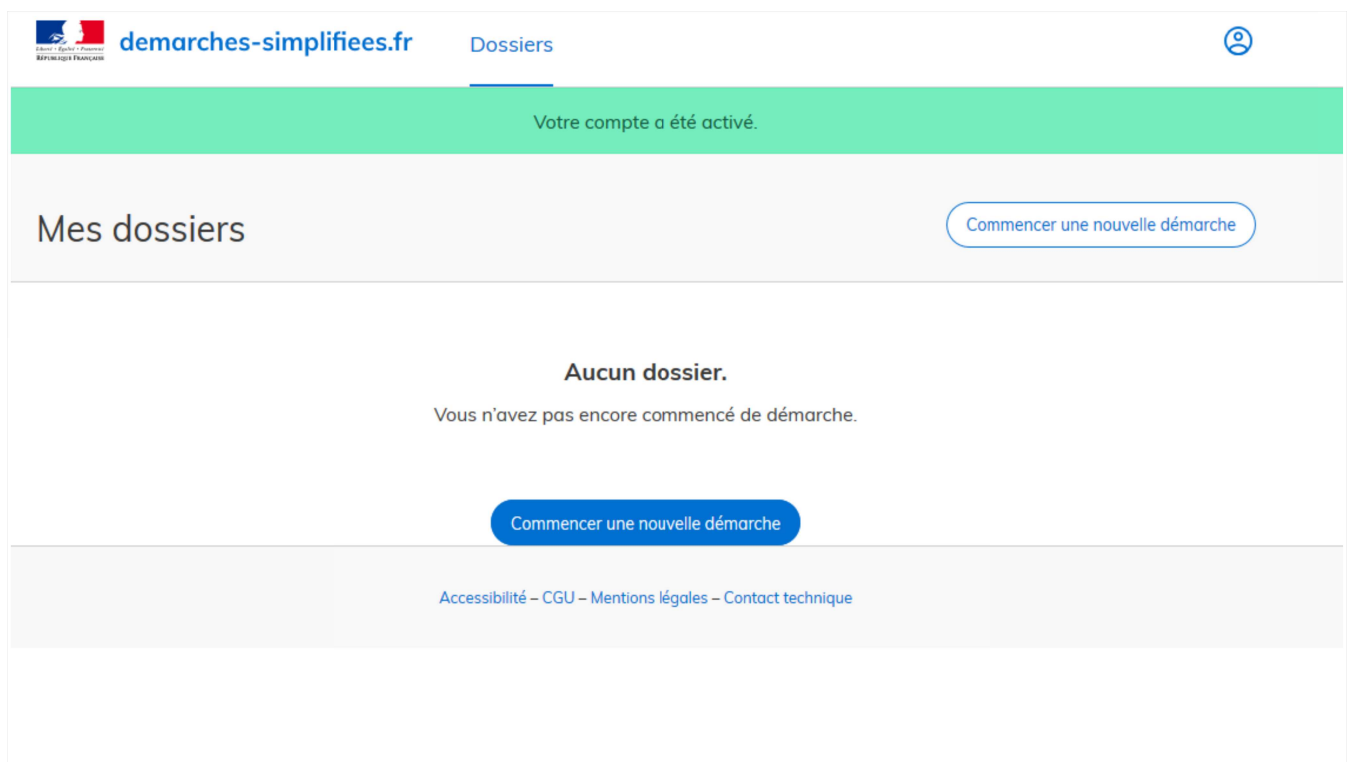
Liberté • Égalité • Fraternité
RÉPUBLIQUE FRANÇAISE

demarches-simplifiees.fr

Dossiers

Votre compte a été activé.

Mes dossiers

Commencer une nouvelle démarche

Aucun dossier.

Vous n’avez pas encore commencé de démarche.

Commencer une nouvelle démarche

Accessibilité – CGU – Mentions légales – Contact technique